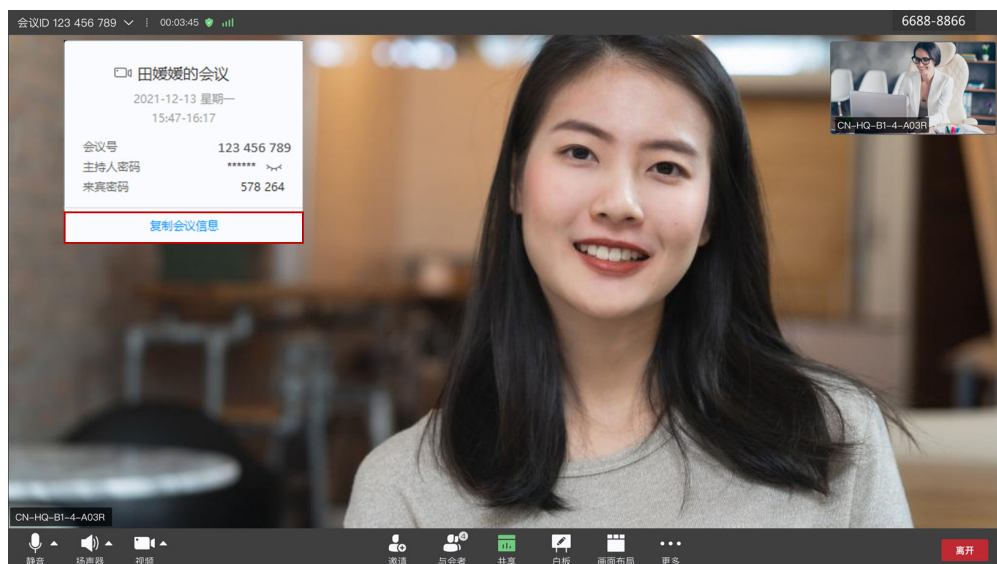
会议ID 123 456 789 ⌄ ⋮ 00:03:45

6688-8866

田嫒嫒的会议
2021-12-13 星期一
15:47-16:17

| 会议号 | 123 456 789 |
|---|---|
| 主持人密码 | ****** |
| 来宾密码 | 578 264 |

复制会议信息

CN-HQ-B1-4-A03R

CN-HQ-B1-4-A03R

静音 扬声器 视频 邀请 与会者 共享 白板 画面布局 更多 离开